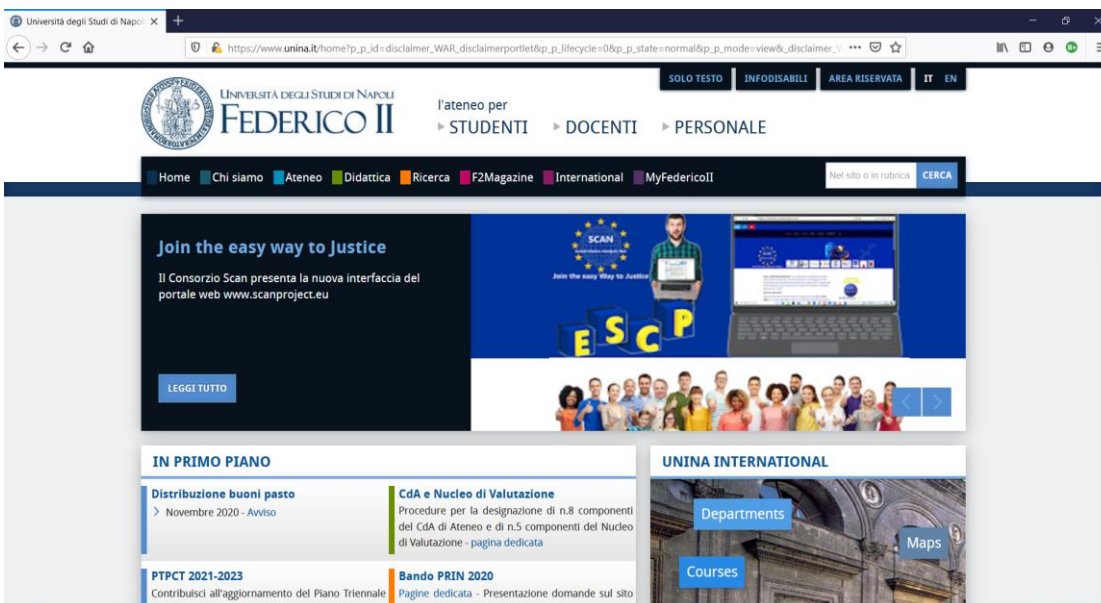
Università degli Studi di Napo ×
https://www.unina.it/home?p_p_id=disclaimer_WAR_disclaimerportlet&p_p_lifecycle=0&p_p_state=normal&p_p_mode=view&_disclaimer_V

SOLO TESTO INFODISABILI AREA RISERVATA IT EN

UNIVERSITÀ DEGLI STUDI DI NAPOLI FEDERICO II

l'ateneo per
STUDENTI DOCENTI PERSONALE

Home Chi siamo Ateneo Didattica Ricerca F2Magazine International MyFedericoII

Nel sito o in rubrica CERCA

Join the easy way to Justice

Il Consorzio Scan presenta la nuova interfaccia del portale web www.scanproject.eu

SCAN
Join the easy Way to Justice
E S C P

LEGGI TUTTO

IN PRIMO PIANO

Distribuzione buoni pasto
Novembre 2020 - Avviso

CdA e Nucleo di Valutazione
Procedure per la designazione di n.8 componenti del CdA di Ateneo e di n.5 componenti del Nucleo di Valutazione - pagina dedicata

PTPCT 2021-2023
Contribuisci all'aggiornamento del Piano Triennale

Bando PRIN 2020
Pagine dedicata - Presentazione domande sul sito

UNINA INTERNATIONAL

Departments
Maps
Courses